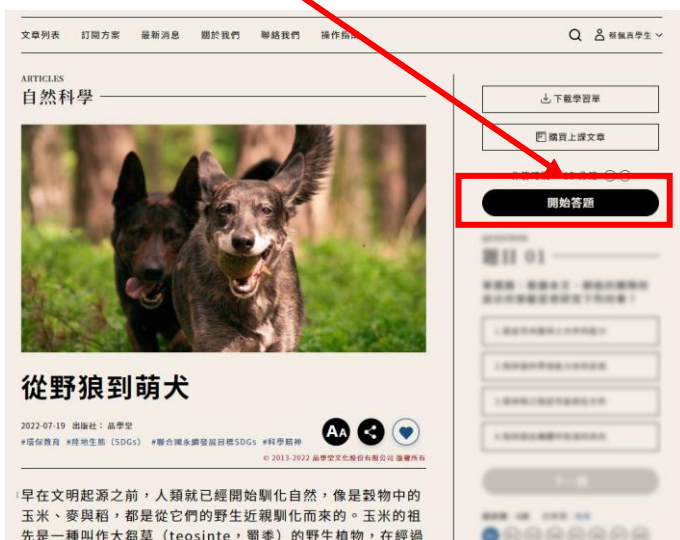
文章列表　訂閱方案　最新消息　關於我們　聯絡我們　操作指南

蔡佩真學生

ARTICLES
自然科學

下載學習單
購買上課文章

開始答題

題目 01

從野狼到萌犬

2022-07-19　出版社：晶學堂

#環保教育 #陸地生態（SDGs） #聯合國永續發展目標SDGs #科學精神

© 2013-2022 晶學堂文化股份有限公司 版權所有

早在文明起源之前，人類就已經開始馴化自然，像是穀物中的玉米、麥與稻，都是從它們的野生近親馴化而來的。玉米的祖先是一種叫作大芻草（teosinte，蜀黍）的野生植物，在經過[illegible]